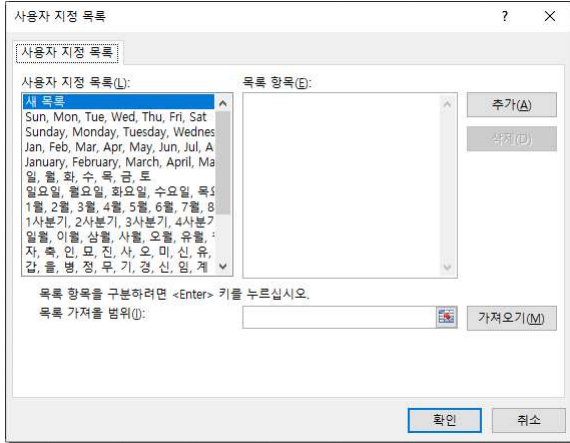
사용자 지정 목록

? ×

사용자 지정 목록

사용자 지정 목록(L):

새 목록
Sun, Mon, Tue, Wed, Thu, Fri, Sat
Sunday, Monday, Tuesday, Wednes
Jan, Feb, Mar, Apr, May, Jun, Jul, A
January, February, March, April, Ma
일, 월, 화, 수, 목, 금, 토
일요일, 월요일, 화요일, 수요일, 목요
1월, 2월, 3월, 4월, 5월, 6월, 7월, 8
1사분기, 2사분기, 3사분기, 4사분기
일월, 이월, 삼월, 사월, 오월, 유월,
자, 축, 인, 묘, 진, 사, 오, 미, 신, 유,
갑, 을, 병, 정, 무, 기, 경, 신, 임, 계

목록 항목(E):

추가(A)

삭제(D)

목록 항목을 구분하려면 <Enter> 키를 누르십시오.

목록 가져올 범위(I):

가져오기(M)

확인

취소